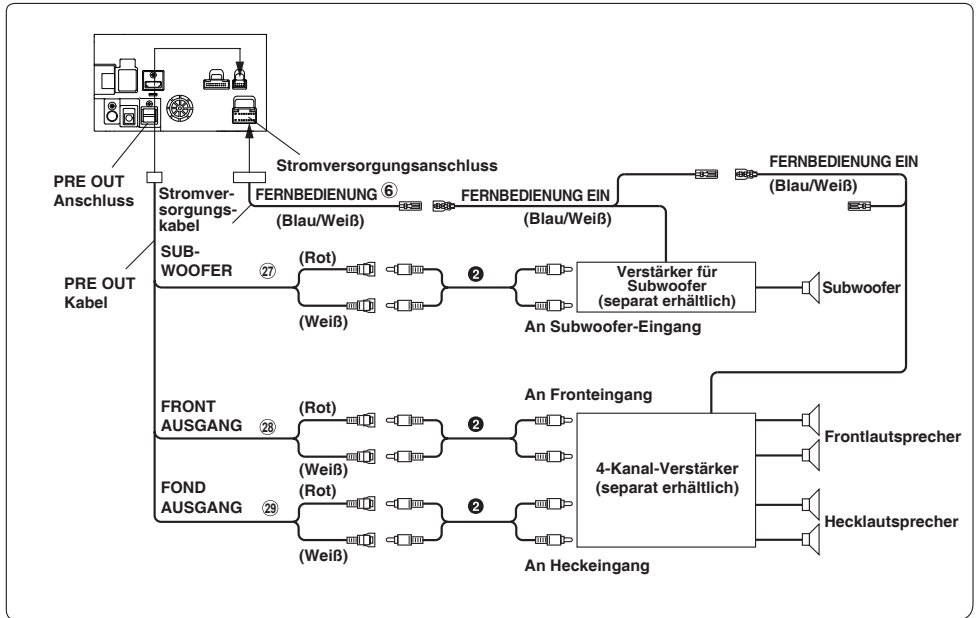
Stromversorgungsanschluss

PRE OUT Anschluss

Stromversorgungskabel

FERNBEDIENUNG ⑥

(Blau/Weiß)

FERNBEDIENUNG EIN

(Blau/Weiß)

FERNBEDIENUNG EIN

(Blau/Weiß)

PRE OUT Kabel

SUB-WOOFER ㉗

(Rot)

(Weiß)

❷

Verstärker für Subwoofer (separat erhältlich)

Subwoofer

An Subwoofer-Eingang

FRONT AUSGANG ㉘

(Rot)

(Weiß)

❷

An Fronteingang

4-Kanal-Verstärker (separat erhältlich)

Frontlautsprecher

FOND AUSGANG ㉙

(Rot)

(Weiß)

❷

Hecklautsprecher

An Heckeingang